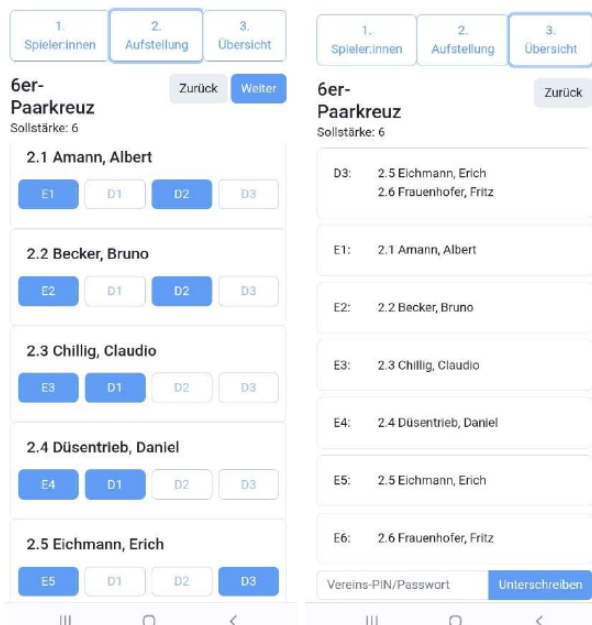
1.
Spieler:innen

2.
Aufstellung

3.
Übersicht

6er-Paarkreuz
Sollstärke: 6

Zurück Weiter

2.1 Amann, Albert
E1 D1 D2 D3

2.2 Becker, Bruno
E2 D1 D2 D3

2.3 Chillig, Claudio
E3 D1 D2 D3

2.4 Düsentrieb, Daniel
E4 D1 D2 D3

2.5 Eichmann, Erich
E5 D1 D2 D3

1.
Spieler:innen

2.
Aufstellung

3.
Übersicht

6er-Paarkreuz
Sollstärke: 6

Zurück

D3: 2.5 Eichmann, Erich
2.6 Frauenhofer, Fritz

E1: 2.1 Amann, Albert

E2: 2.2 Becker, Bruno

E3: 2.3 Chillig, Claudio

E4: 2.4 Düsentrieb, Daniel

E5: 2.5 Eichmann, Erich

E6: 2.6 Frauenhofer, Fritz

Vereins-PIN/Passwort
Unterschreiben